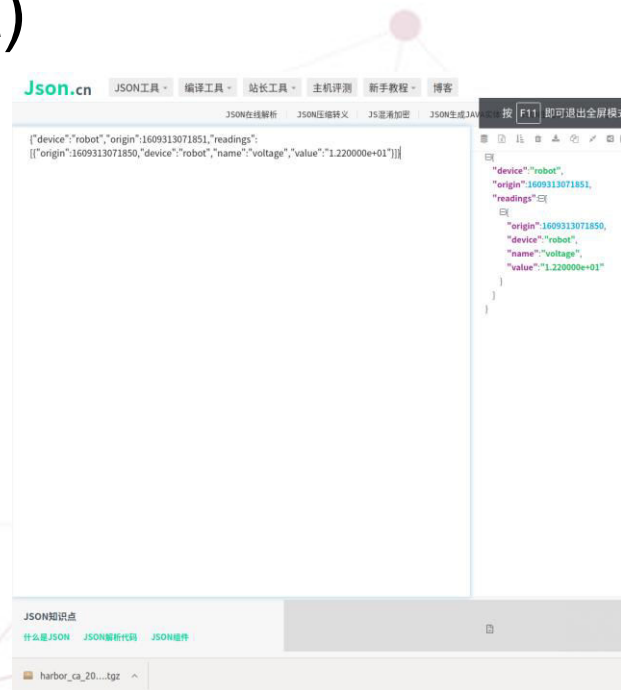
Json.cn JSON工具 编译工具 站长工具 主机评测 新手教程 博客

JSON在线解析 JSON压缩转义 JS混淆加密 JSON生成JAVA 按 F11 即可退出全屏模式

{"device":"robot","origin":1609313071851,"readings":[{"origin":1609313071850,"device":"robot","name":"voltage","value":"1.220000e+01"}]}

{
"device":"robot",
"origin":1609313071851,
"readings":[
{
"origin":1609313071850,
"device":"robot",
"name":"voltage",
"value":"1.220000e+01"
}
]
}

JSON知识点
什么是JSON JSON解析代码 JSON组件

harbor_ca_20....tgz